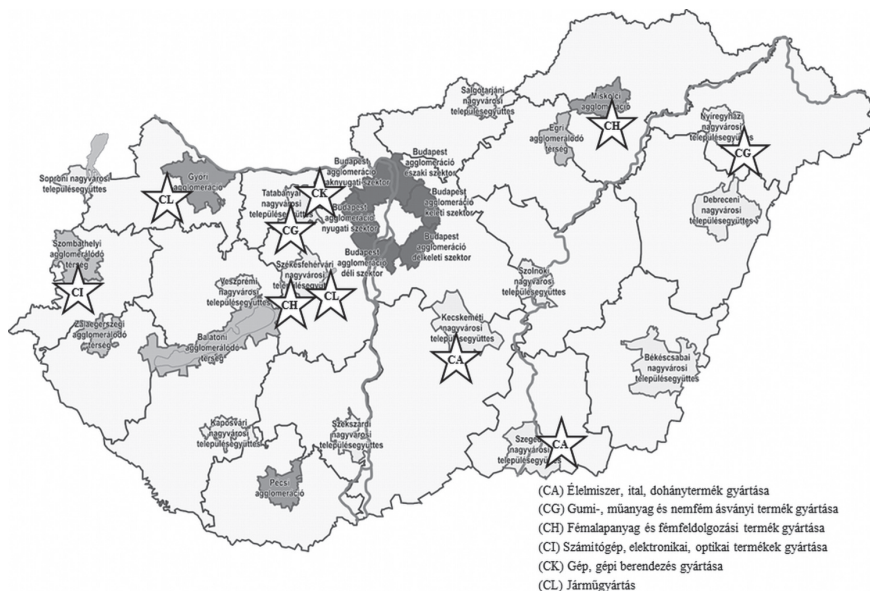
Salgótarjáni nagyvárosi településegyüttes

Miskolci agglomeráció

CH

Egri agglomerálódó térség

Nyíregyházi nagyvárosi településegyüttes

CG

Soproni nagyvárosi településegyüttes

Győri agglomeráció

CL

Budapest agglomeráció északi szektor

Budapest agglomeráció északnyugati szektor

CK

Tatabányai nagyvárosi településegyüttes

Budapest agglomeráció keleti szektor

Budapest agglomeráció nyugati szektor

CG

Debreceni nagyvárosi településegyüttes

Szombathelyi agglomerálódó térség

Budapest agglomeráció délkeleti szektor

Budapest agglomeráció déli szektor

Székesfehérvári nagyvárosi településegyüttes

Szolnoki nagyvárosi településegyüttes

CI

Veszprémi nagyvárosi településegyüttes

CH

CL

Zalaegerszegi agglomerálódó térség

Kecskeméti nagyvárosi településegyüttes

Balatoni agglomeráció

CA

Békéscsabai nagyvárosi településegyüttes

Kaposvári nagyvárosi településegyüttes

Szekszárdi nagyvárosi településegyüttes

Szegedi nagyvárosi településegyüttes

CA

Pécsi agglomeráció

(CA) Élelmiszer, ital, dohánytermék gyártása
(CG) Gumi-, műanyag és nemfém ásványi termék gyártása
(CH) Fémalapanyag és fémfeldolgozási termék gyártása
(CI) Számítógép, elektronikai, optikai termékek gyártása
(CK) Gép, gépi berendezés gyártása
(CL) Járműgyártás